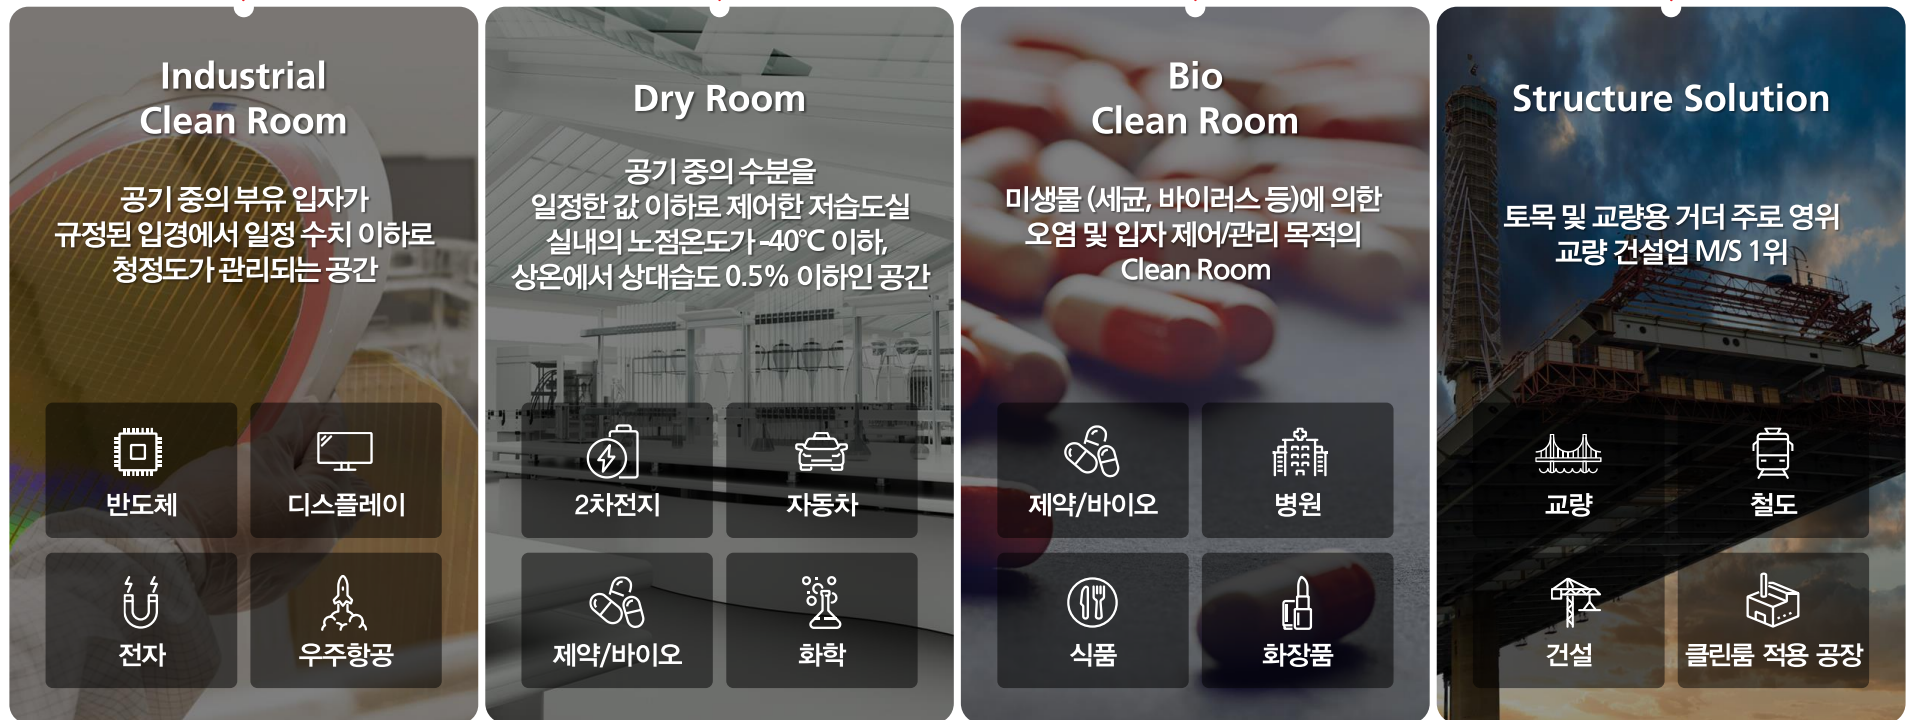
Industrial Clean Room

공기 중의 부유 입자가 규정된 입경에서 일정 수치 이하로 청정도가 관리되는 공간

반도체

디스플레이

전자

우주항공

Dry Room

공기 중의 수분을 일정한 값 이하로 제어한 저습도실 실내의 노점온도가 -40℃ 이하, 상온에서 상대습도 0.5% 이하인 공간

2차전지

자동차

제약/바이오

화학

Bio Clean Room

미생물 (세균, 바이러스 등)에 의한 오염 및 입자 제어/관리 목적의 Clean Room

제약/바이오

병원

식품

화장품

Structure Solution

토목 및 교량용 거더 주로 영위 교량 건설업 M/S 1위

교량

철도

건설

클린룸 적용 공장